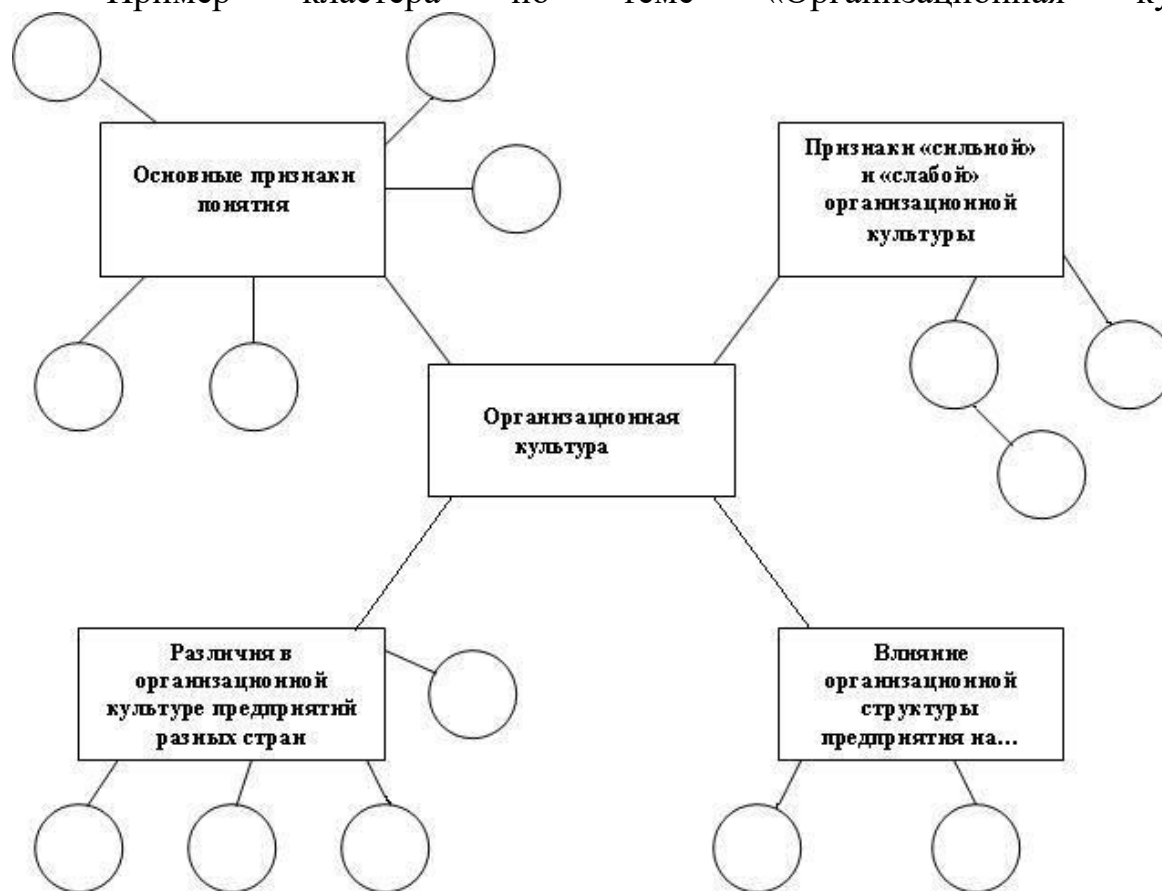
Пример кластера по теме «Организационная ку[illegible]

Основные признаки понятия

Признаки «сильной» и «слабой» организацонной культуры

Организацнонная культура

Различия в организацнонной культуре предприятий разных стран

Влияние организацнонной структуры предприятия на...